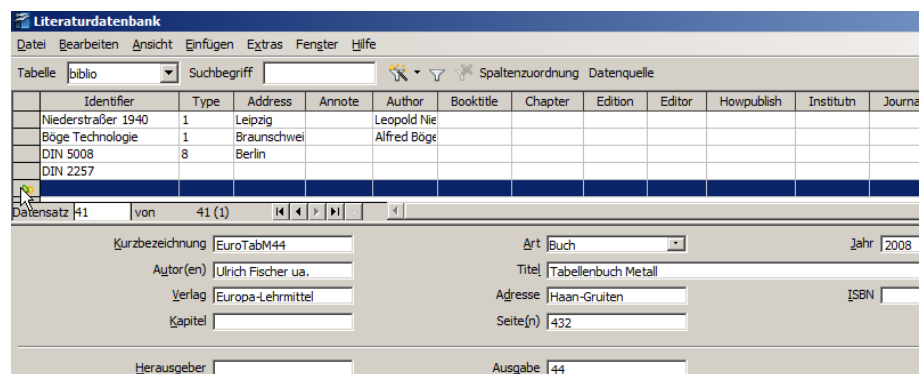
Literaturdatenbank

Datei Bearbeiten Ansicht Einfügen Extras Fenster Hilfe

Tabelle biblio Suchbegriff Spaltenzuordnung Datenquelle

| Identifier | Type | Address | Annote | Author | Booktitle | Chapter | Edition | Editor | Howpublish | Institutn | Journa |
|---|---|---|---|---|---|---|---|---|---|---|---|
| Niederstraßer 1940 | 1 | Leipzig | | Leopold Nie | | | | | | | |
| Böge Technologie | 1 | Braunschwei | | Alfred Böge | | | | | | | |
| DIN 5008 | 8 | Berlin | | | | | | | | | |
| DIN 2257 | | | | | | | | | | | |

Datensatz 41 von 41 (1)

Kurzbezeichnung EuroTabM44
Art Buch
Jahr 2008
Autor(en) Ulrich Fischer ua.
Titel Tabellenbuch Metall
Verlag Europa-Lehrmittel
Adresse Haan-Gruiten
ISBN
Kapitel
Seite(n) 432

Herausgeber
Ausgabe 44